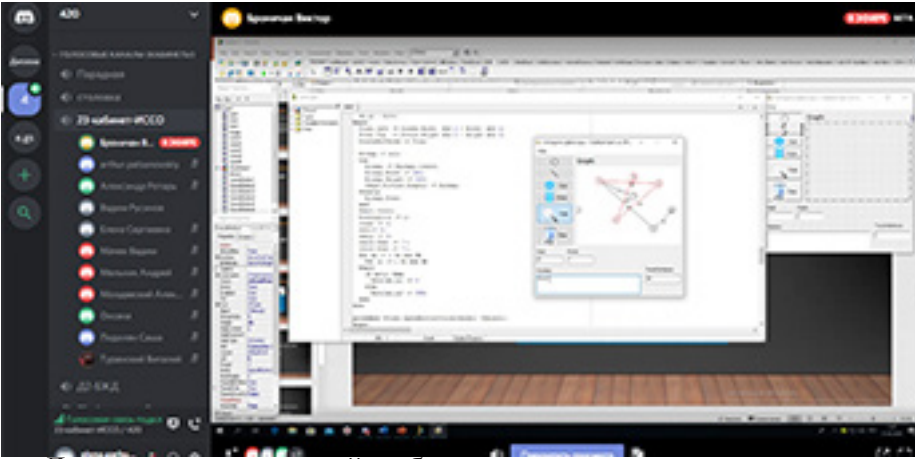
420

Брюханов Виктор

В ЭФИРЕ

Парадная

столовка

23 кабинет #ССО

Брюханов В.

В ЭФИРЕ

Александр Ротарь

Вадим Русанов

Елена Сергеевна

Малик Вадим

Мальков Андрей

Молдавский Алек...

Оксана

Подолян Саша

Гуревский Виталий

ДЗ ЕЖД

Голосовая связь подкл

23 кабинет #ССО / 420

Graph